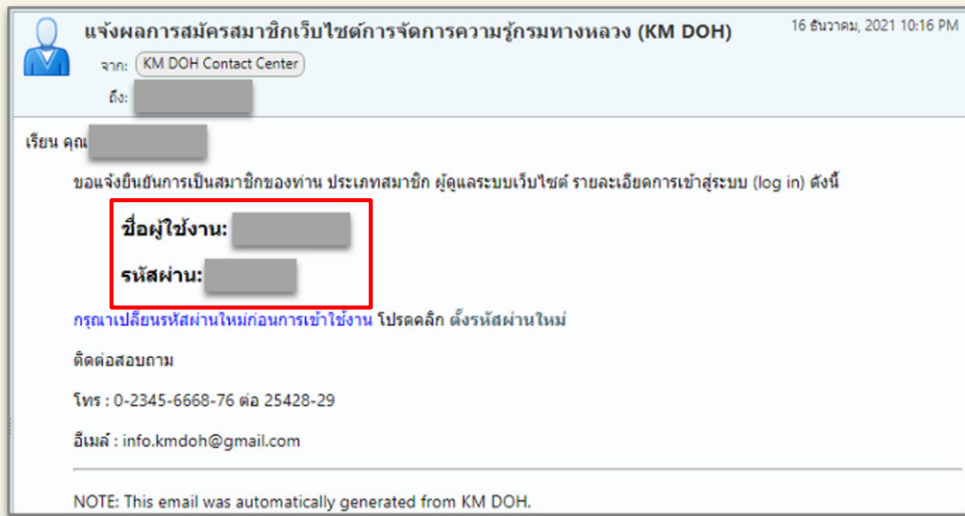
แจ้งผลการสมัครสมาชิกเว็บไซต์การจัดการความรู้กรมทางหลวง (KM DOH)

16 ธันวาคม, 2021 10:16 PM

จาก: KM DOH Contact Center

ถึง: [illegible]

เรียน คุณ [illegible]

ขอแจ้งยืนยันการเป็นสมาชิกของท่าน ประเภทสมาชิก ผู้ดูแลระบบเว็บไซต์ รายละเอียดการเข้าสู่ระบบ (log in) ดังนี้

ชื่อผู้ใช้งาน: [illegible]

รหัสผ่าน: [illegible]

กรุณาเปลี่ยนรหัสผ่านใหม่ก่อนการเข้าใช้งาน โปรดคลิ๊ก ตั้งรหัสผ่านใหม่

ติดต่อสอบถาม

โทร : 0-2345-6668-76 ต่อ 25428-29

อีเมล์ : info.kmdoh@gmail.com

NOTE: This email was automatically generated from KM DOH.